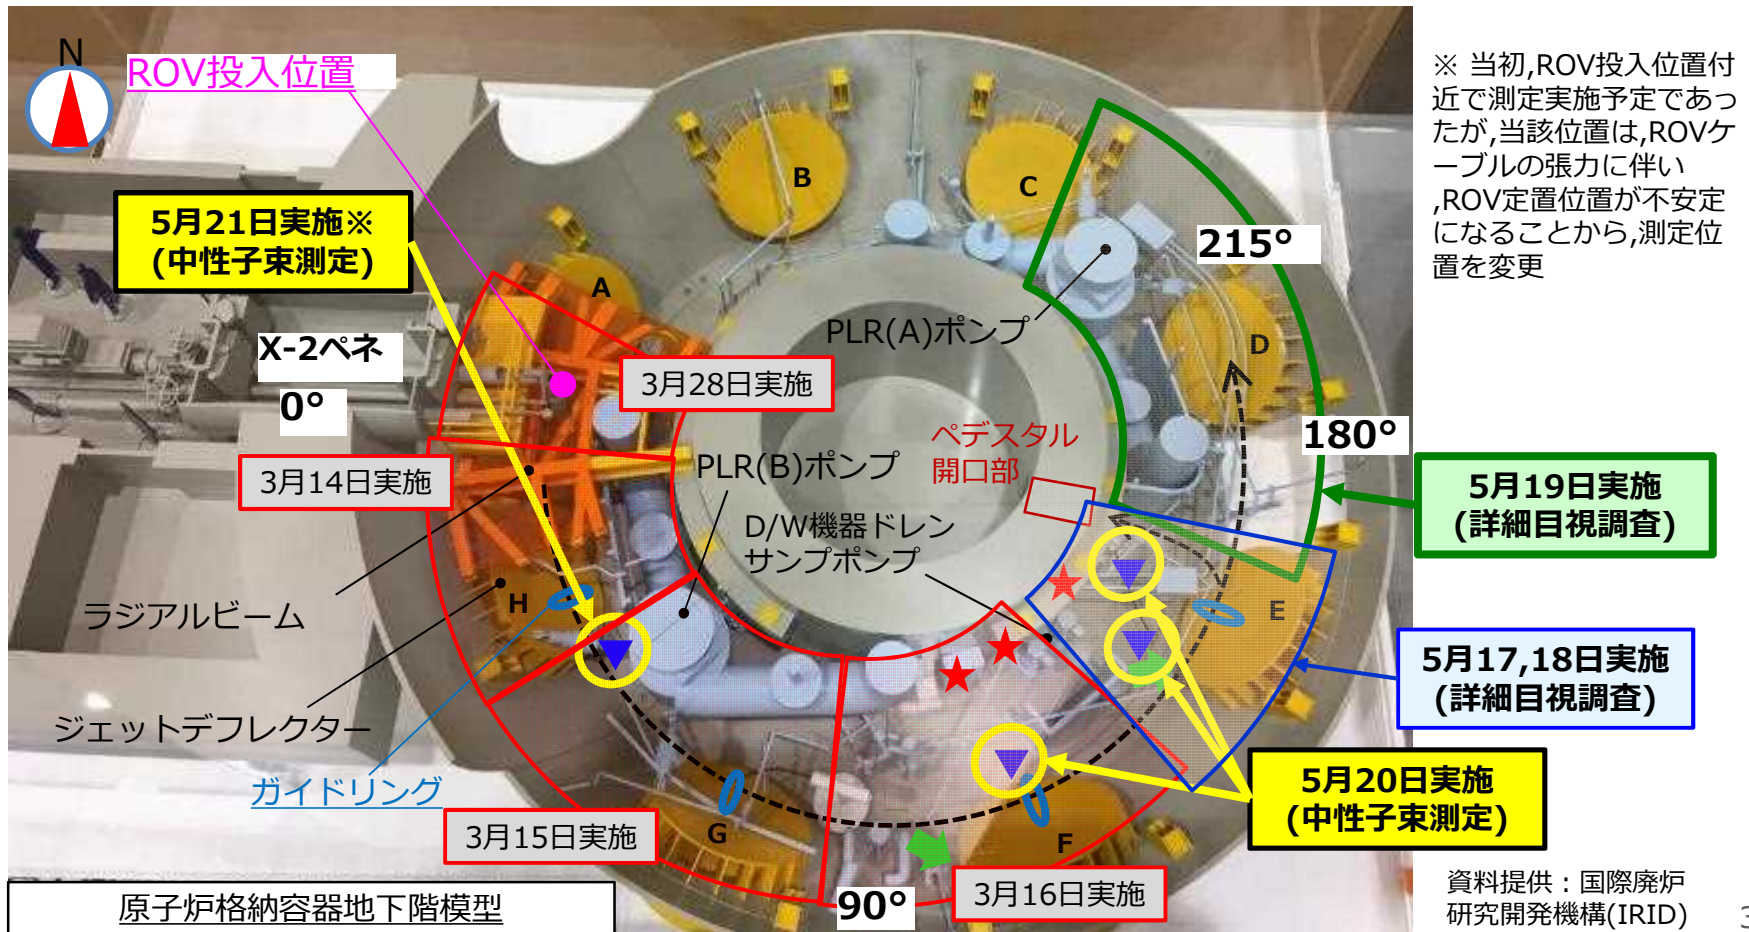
N

ROV投入位置

5月21日実施※
(中性子束測定)

X-2ペネ

0°

3月14日実施

ラジアルビーム

ジェットデフレクター

ガイドリング

3月15日実施

原子炉格納容器地下階模型

B

C

A

3月28日実施

PLR(A)ポンプ

PLR(B)ポンプ

ペデスタル
開口部

D/W機器ドレン
サンプポンプ

H

G

F

E

D

215°

180°

90°

3月16日実施

※ 当初,ROV投入位置付近で測定実施予定であったが,当該位置は,ROVケーブルの張力に伴い,ROV定置位置が不安定になることから,測定位置を変更

5月19日実施
(詳細目視調査)

5月17,18日実施
(詳細目視調査)

5月20日実施
(中性子束測定)

資料提供：国際廃炉研究開発機構(IRID)

3